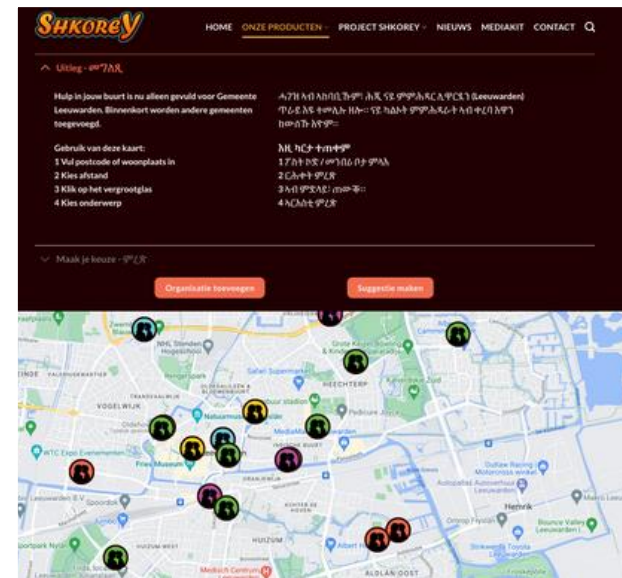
SHKOREY

HOME ONZE PRODUCTEN PROJECT SHKOREY NIEUWS MEDIAKIT CONTACT

Uitleg - መግለጺ

Hulp in jouw buurt is nu alleen gevuld voor Gemeente Leeuwarden. Binnenkort worden andere gemeenten toegevoegd.

Gebruik van deze kaart:
1 Vul postcode of woonplaats in
2 Kies afstand
3 Klik op het vergrootglas
4 Kies onderwerp

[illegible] (Leeuwarden) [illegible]

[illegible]
1 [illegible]
2 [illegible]
3 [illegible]
4 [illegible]

Maak je keuze - ምረጽ

Organisatie toevoegen

Suggestie maken

NHL Stenden Hogeschool

VOGELWIJK

HEECHTERP

Fries Museum

WTC Expo Evenementen

HUIZUM

Medisch Centrum

ALDLÂN OOST

Hemrik

Bounce Valley Leeuwarden

Sportpark Nylân